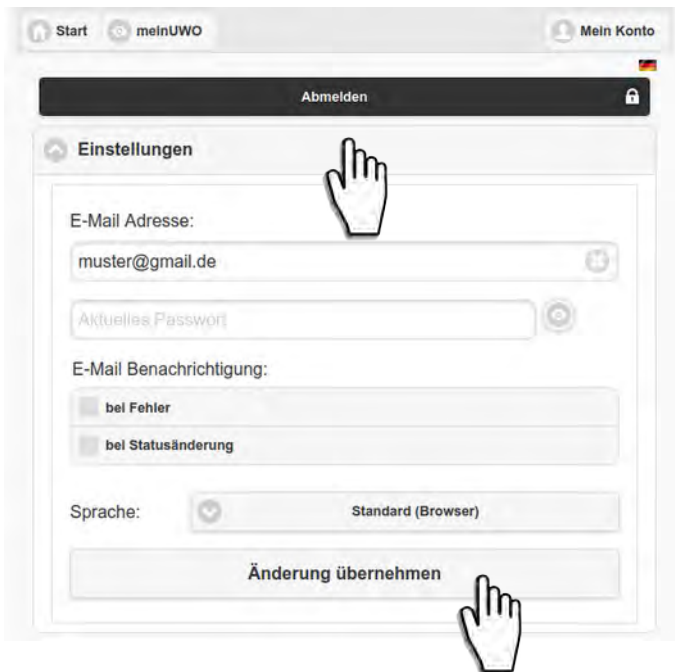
Start meinUWO Mein Konto

Abmelden

Einstellungen

E-Mail Adresse:

muster@gmail.de

Aktuelles Passwort

E-Mail Benachrichtigung:

bei Fehler

bei Statusänderung

Sprache: Standard (Browser)

Änderung übernehmen